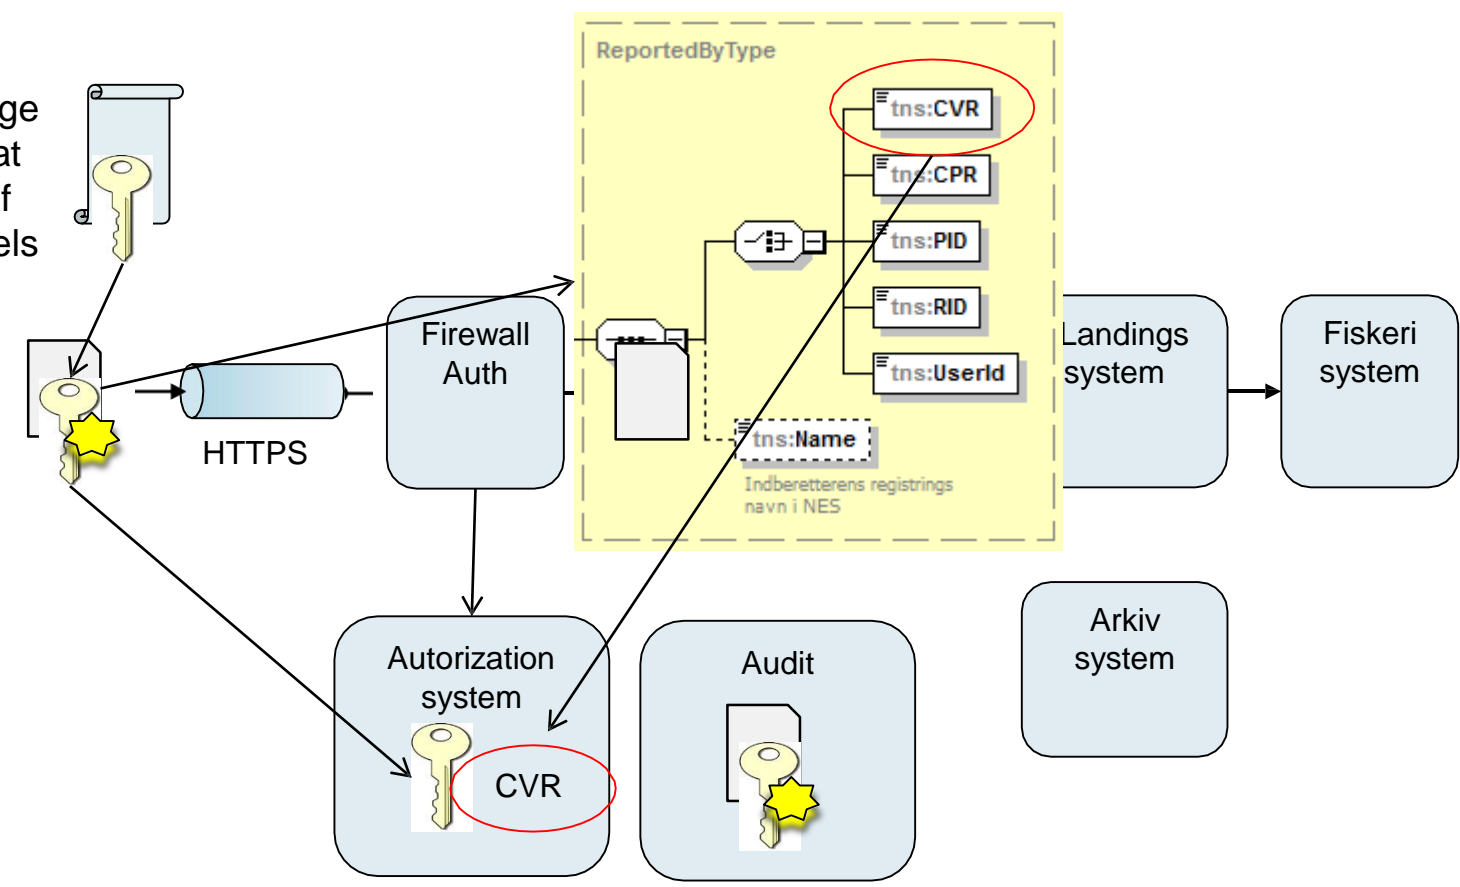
ge
at
f
els

ReportedByType

tns:CVR

tns:CPR

tns:PID

tns:RID

tns:UserId

tns:Name

Indberetterens registrings navn i NES

HTTPS

Firewall Auth

Landings system

Fiskeri system

Autorization system

CVR

Audit

Arkiv system